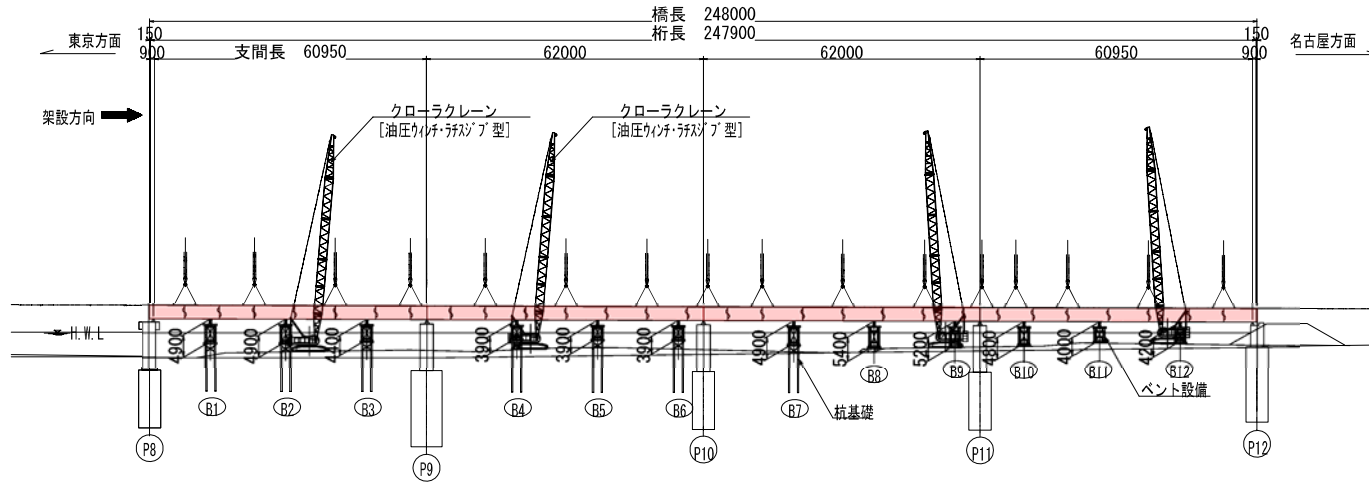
橋長 248000
桁長 247900
東京方面
150
900
支間長 60950
62000
62000
60950
150
900
名古屋方面

架設方向

クローラクレーン
[油圧ウィンチ・ラチスジブ型]

クローラクレーン
[油圧ウィンチ・ラチスジブ型]

H.W.L

4900
4900
4400
3900
3900
3900
4900
5400
5200
4800
4000
4200

B1
B2
B3
B4
B5
B6
B7
B8
B9
B10
B11
B12

杭基礎
ベント設備

P8
P9
P10
P11
P12